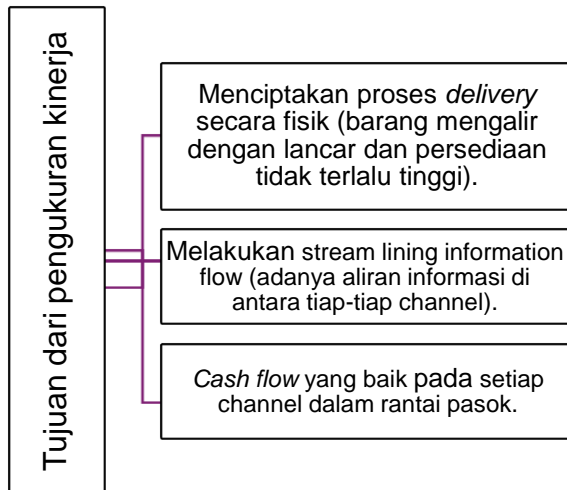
Tujuan dari pengukuran kinerja

Menciptakan proses *delivery* secara fisik (barang mengalir dengan lancar dan persediaan tidak terlalu tinggi).

Melakukan stream lining information flow (adanya aliran informasi di antara tiap-tiap channel).

*Cash flow* yang baik pada setiap channel dalam rantai pasok.